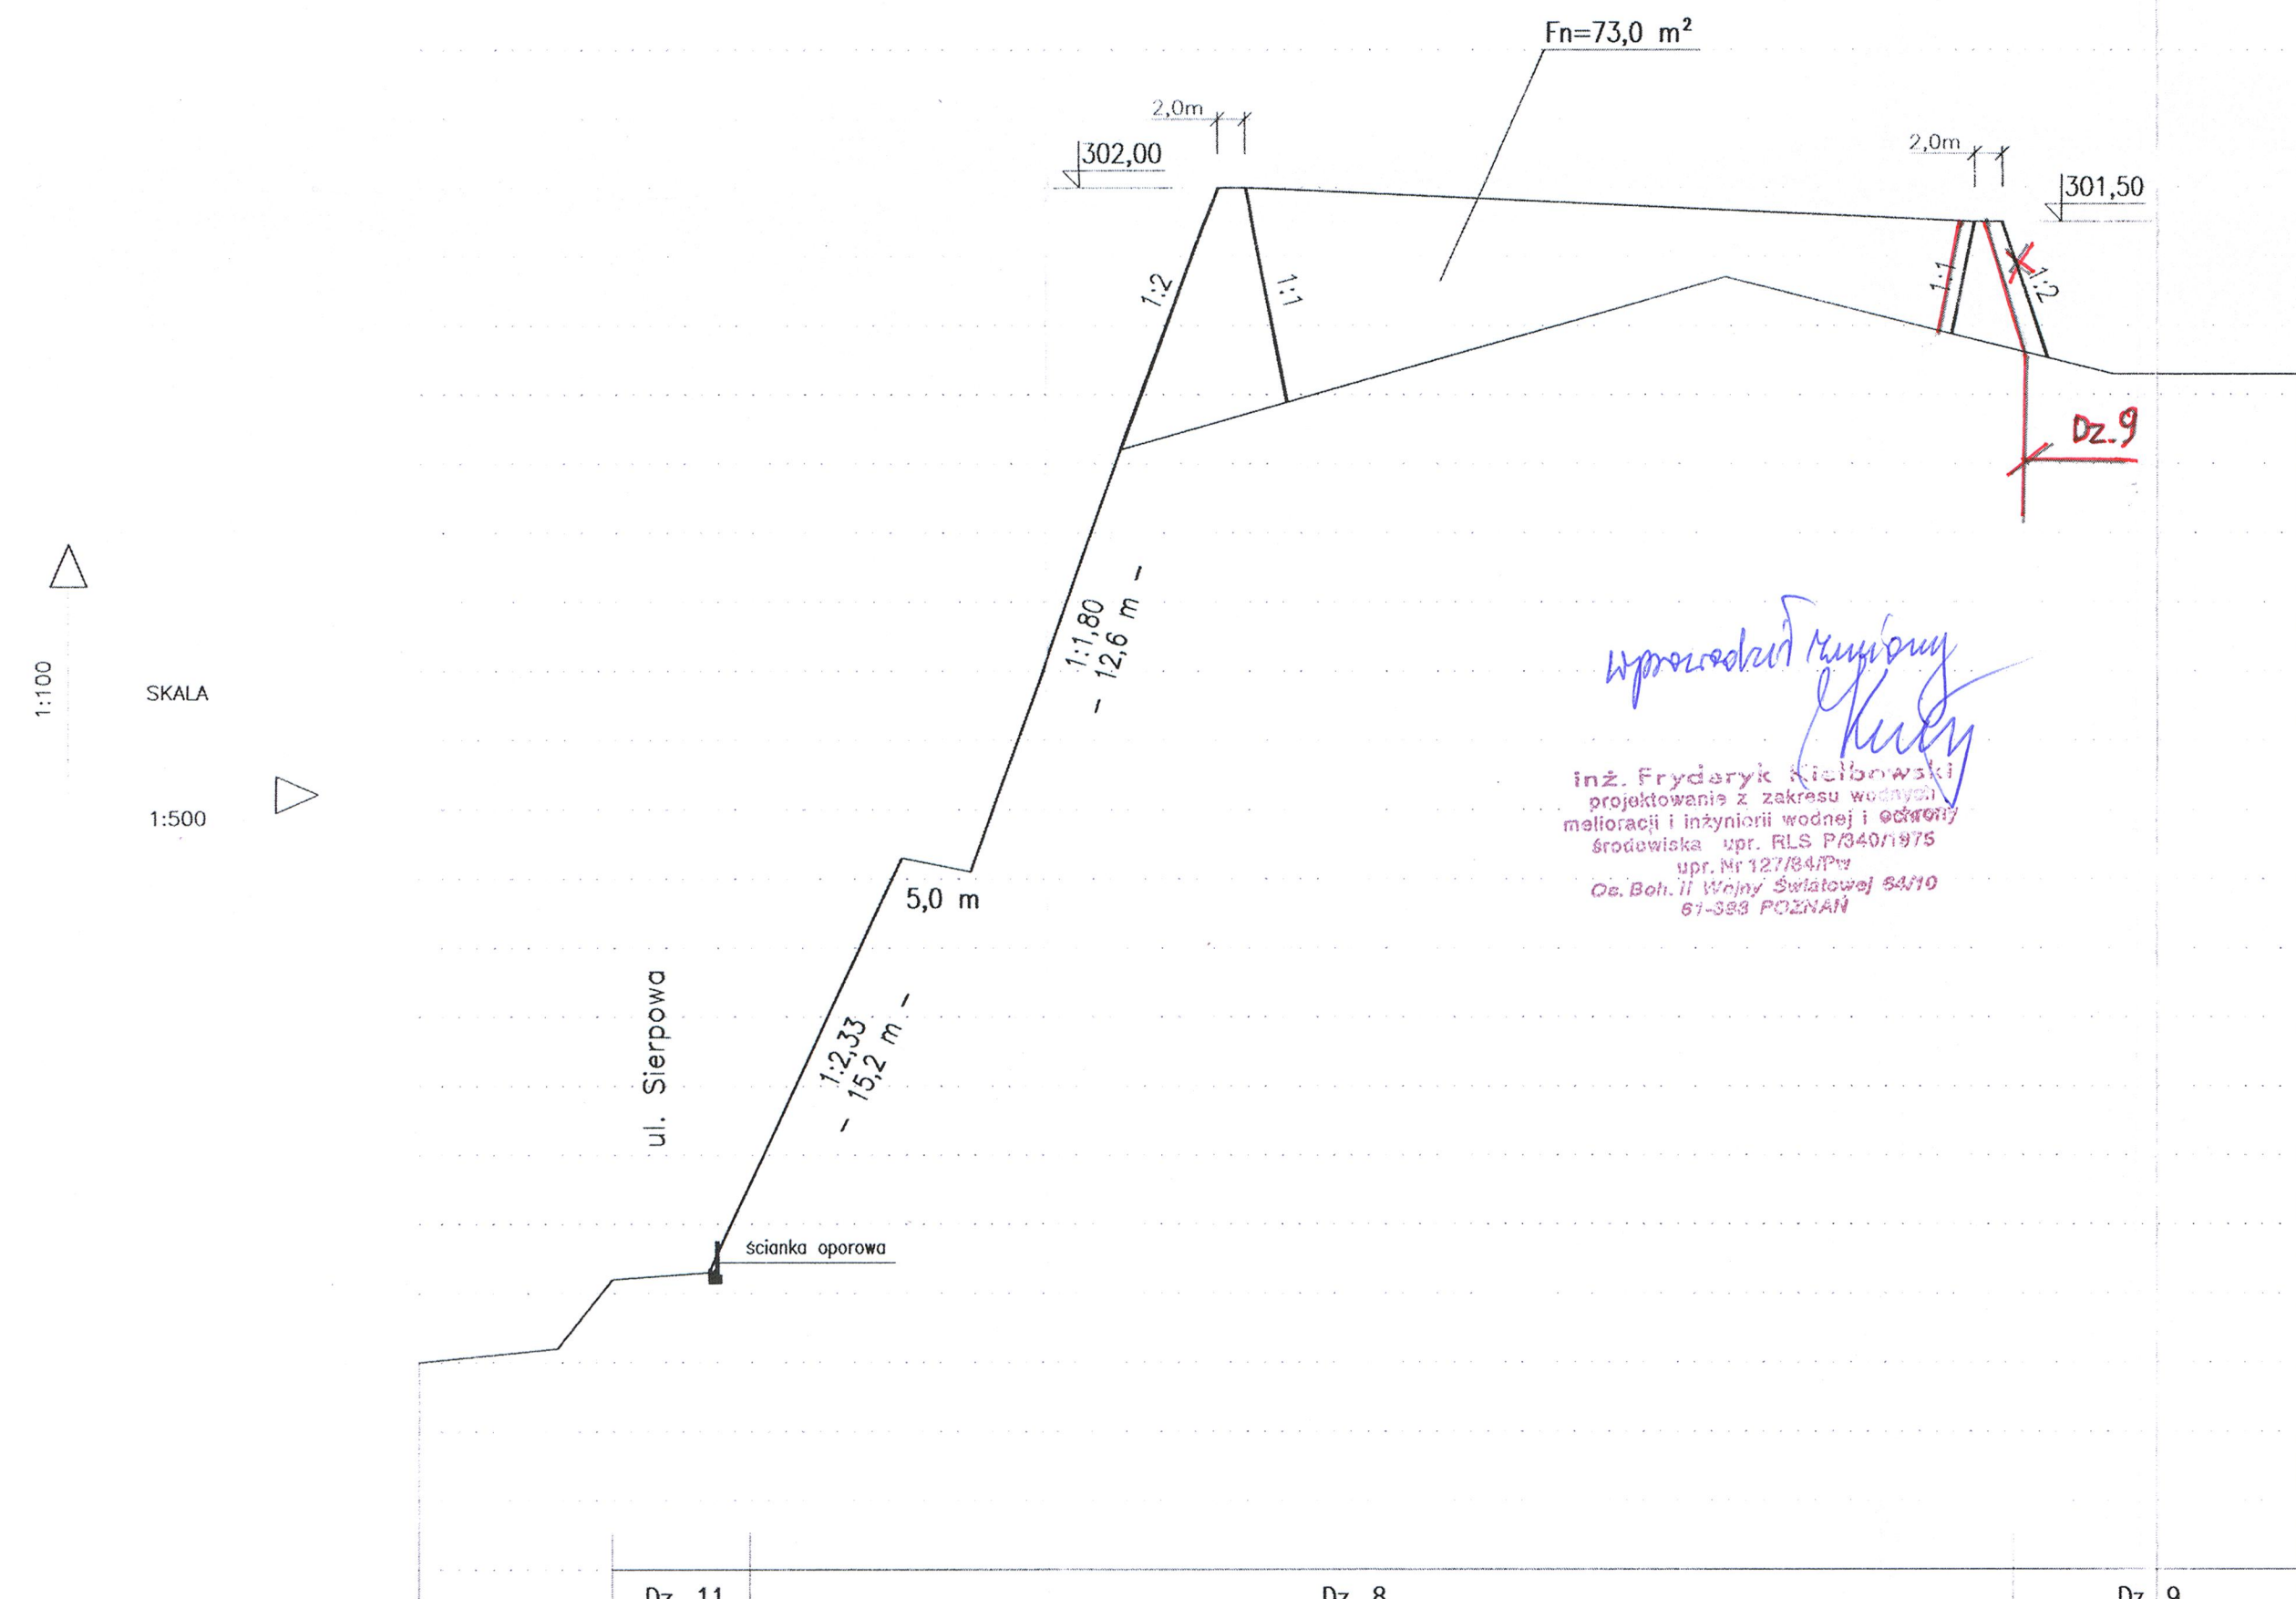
Fn=73,0 m²

2,0m

302,00

2,0m

301,50

1:2

1:1

1:1

1:2

Dz.9

SKALA

1:100

1:500

– 1:1,80 – 12,6 m –

wprowadził zmiany

inż. Fryderyk Kiełbowski
projektowanie z zakresu wodnych
melioracji i inżynierii wodnej i ochrony
środowiska upr. RLS P/340/1975
upr. Nr 127/84/Pw
Os. Boh. II Wojny Światowej 64/10
61-393 POZNAŃ

5,0 m

ul. Sierpowa

– 1:2,33 – 15,2 m –

ścianka oporowa

Dz. 11

Dz. 8

Dz. 9